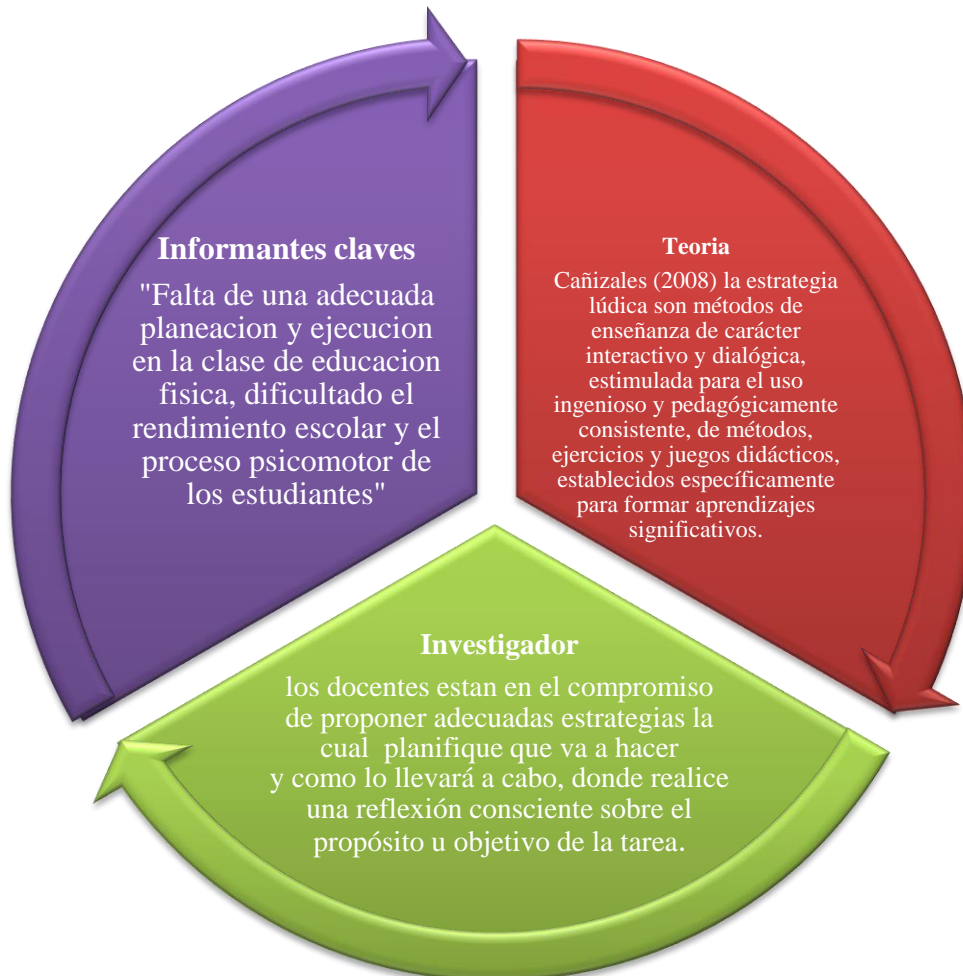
Informantes claves

"Falta de una adecuada planeacion y ejecucion en la clase de educacion fisica, dificultado el rendimiento escolar y el proceso psicomotor de los estudiantes"

Teoria

Cañizales (2008) la estrategia lúdica son métodos de enseñanza de carácter interactivo y dialógica, estimulada para el uso ingenioso y pedagógicamente consistente, de métodos, ejercicios y juegos didácticos, establecidos específicamente para formar aprendizajes significativos.

Investigador

los docentes estan en el compromiso de proponer adecuadas estrategias la cual planifique que va a hacer y como lo llevará a cabo, donde realice una reflexión consciente sobre el propósito u objetivo de la tarea.